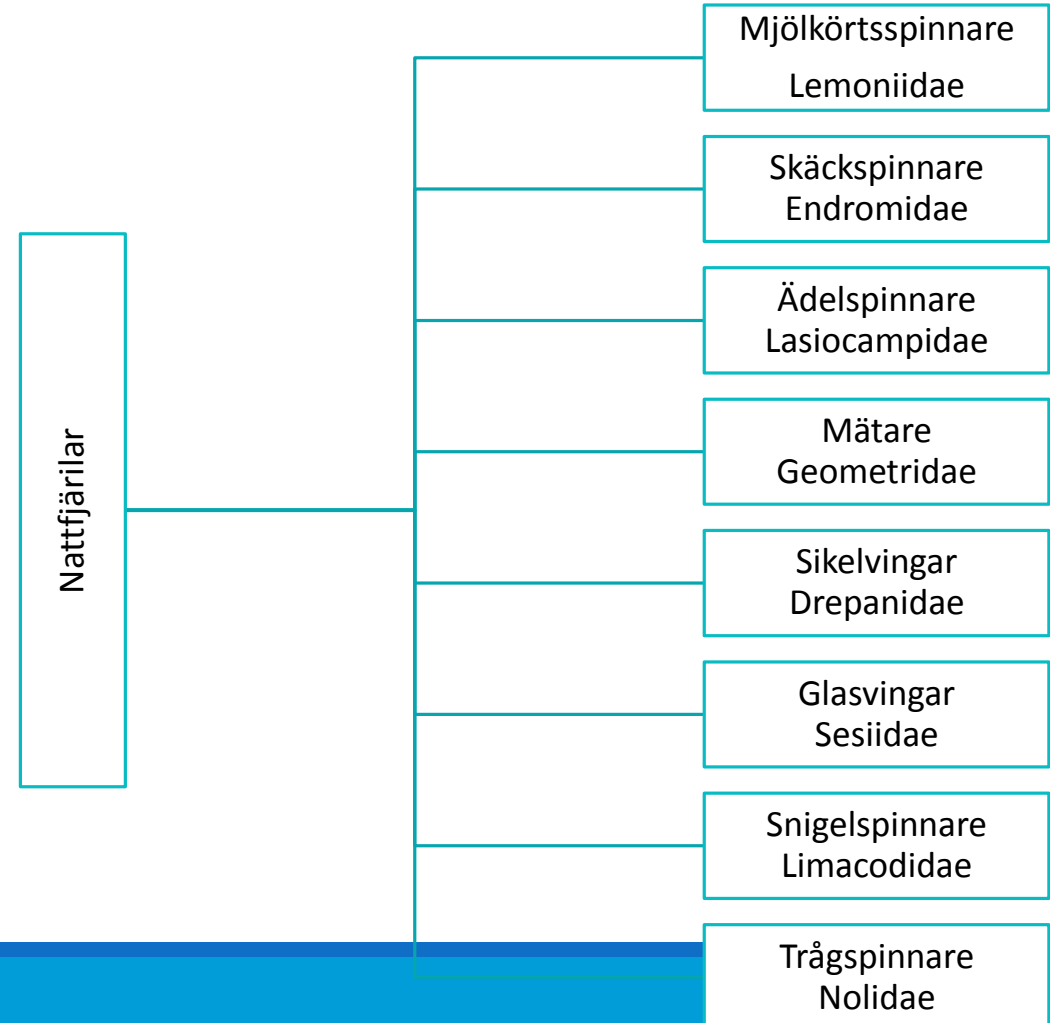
Nattfjärilar

Mjölkörtsspinnare
Lemoniidae

Skäckspinnare
Endromidae

Ädelspinnare
Lasiocampidae

Mätare
Geometridae

Sikelvingar
Drepanidae

Glasvingar
Sesiidae

Snigelspinnare
Limacodidae

Trågspinnare
Nolidae